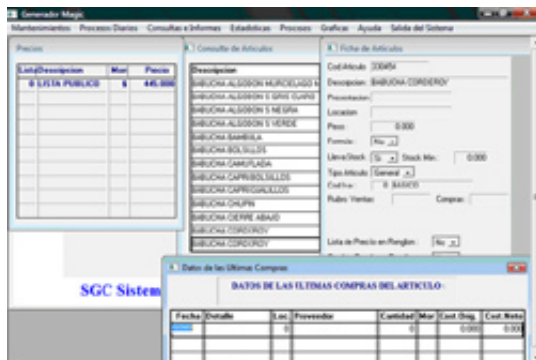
Generador Magic

Mantenimientos Procesos Diarios Consultas e Informes Estadisticas Procesos Graficas Ayuda Salida del Sistema

Precios

| Lista | Descripcion | Mon | Precio |
|---|---|---|---|
| 0 | LISTA PUBLICO | $ | 445.000 |

Consulta de Articulos

| Descripcion |
|---|
| BABUCHA ALGODON MURCIELAGO |
| BABUCHA ALGODON S GRIS CLARO |
| BABUCHA ALGODON S NEGRA |
| BABUCHA ALGODON S VERDE |
| BABUCHA BAMBULA |
| BABUCHA BOLSILLOS |
| BABUCHA CAMUFLADA |
| BABUCHA CAPRI BOLSILLOS |
| BABUCHA CAPRI GAMULOS |
| BABUCHA CHUPIN |
| BABUCHA CIERRE ABAJO |
| BABUCHA CORDEROY |
| BABUCHA CORDEROY |

Ficha de Articulos

Cod Articulo: 330454
Descripcion: BABUCHA CORDEROY
Presentacion:
Locacion:
Peso: 0.000
Formula: No
Lleva Stock: Si Stock Min.: 0.000
Tipo Articulo: General
Cod Iva: 0 BASICO
Rubro Ventas: Compras:

Lista de Precio en Renglon: No

SGC Sistem

Datos de las Ultimas Compras

DATOS DE LAS ULTIMAS COMPRAS DEL ARTICULO :

| Fecha | Detalle | Loc. | Proveedor | Cantidad | Mon | Cost.Orig. | Cost.Neto |
|---|---|---|---|---|---|---|---|
| | | 0 | | 0 | | 0.000 | 0.000 |